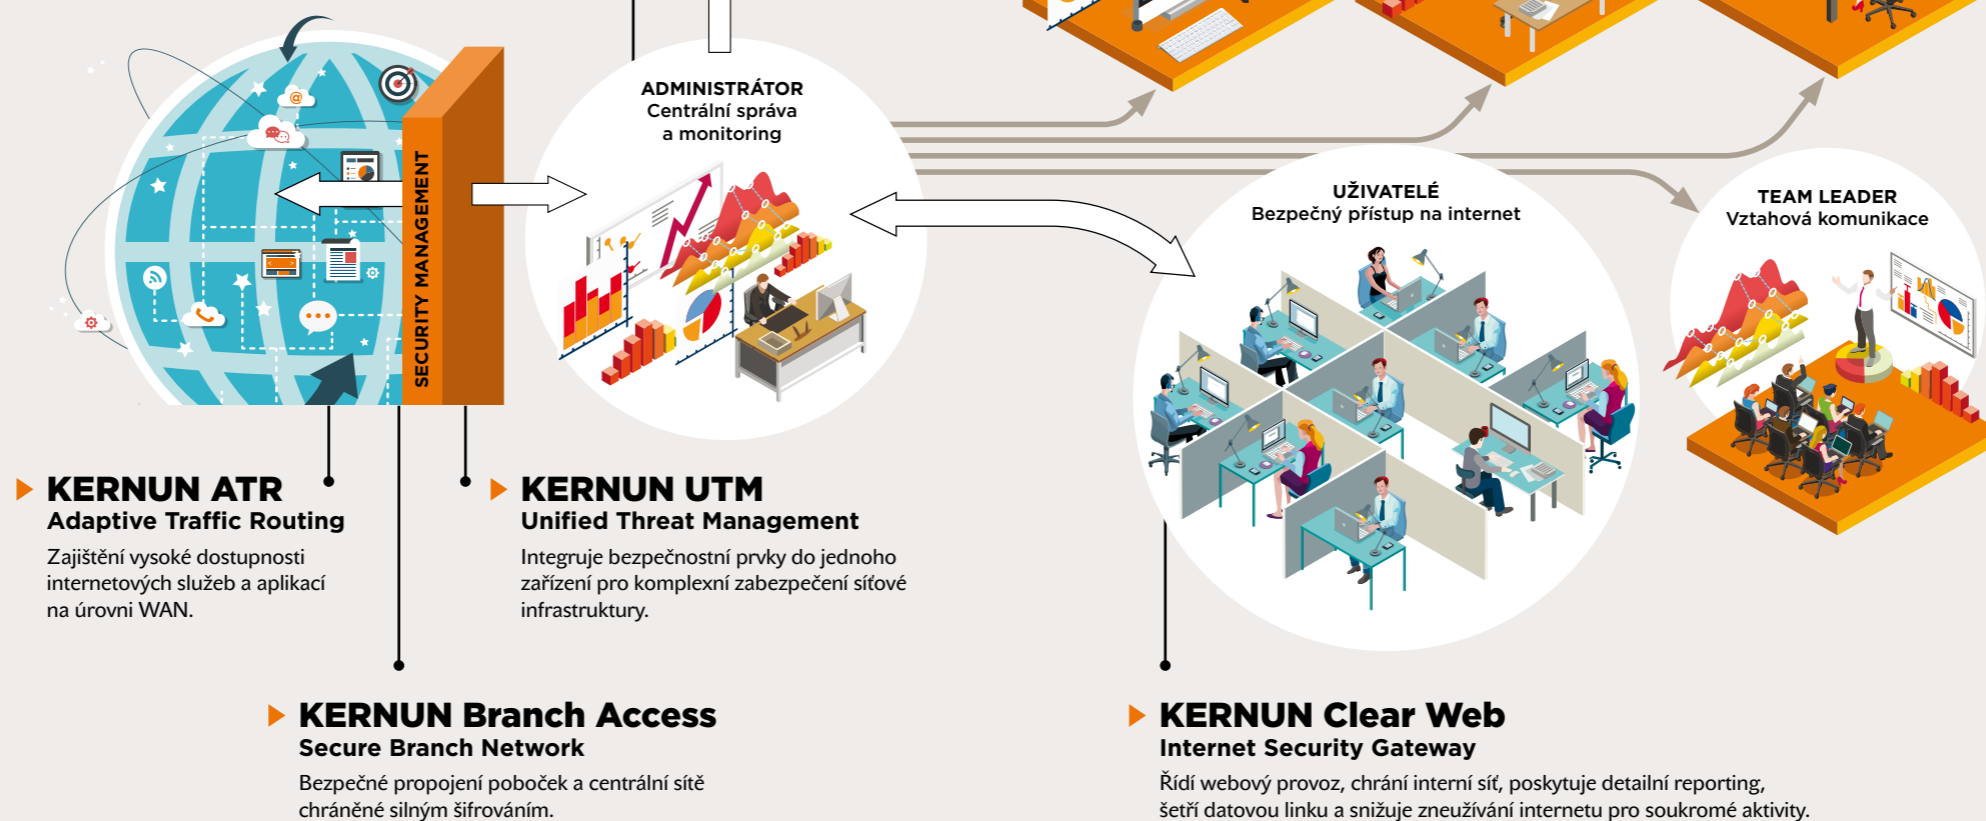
SECURITY MANAGEMENT

ADMINISTRÁTOR
Centrální správa
a monitoring

UŽIVATELÉ
Bezpečný přístup na internet

TEAM LEADER
Vztahová komunikace

KERNUN ATR
Adaptive Traffic Routing
Zajištění vysoké dostupnosti internetových služeb a aplikací na úrovni WAN.

KERNUN UTM
Unified Threat Management
Integruje bezpečnostní prvky do jednoho zařízení pro komplexní zabezpečení síťové infrastruktury.

KERNUN Branch Access
Secure Branch Network
Bezpečné propojení poboček a centrální sítě chráněné silným šifrováním.

KERNUN Clear Web
Internet Security Gateway
Řídí webový provoz, chrání interní síť, poskytuje detailní reporting, šetří datovou linku a snižuje zneužívání internetu pro soukromé aktivity.